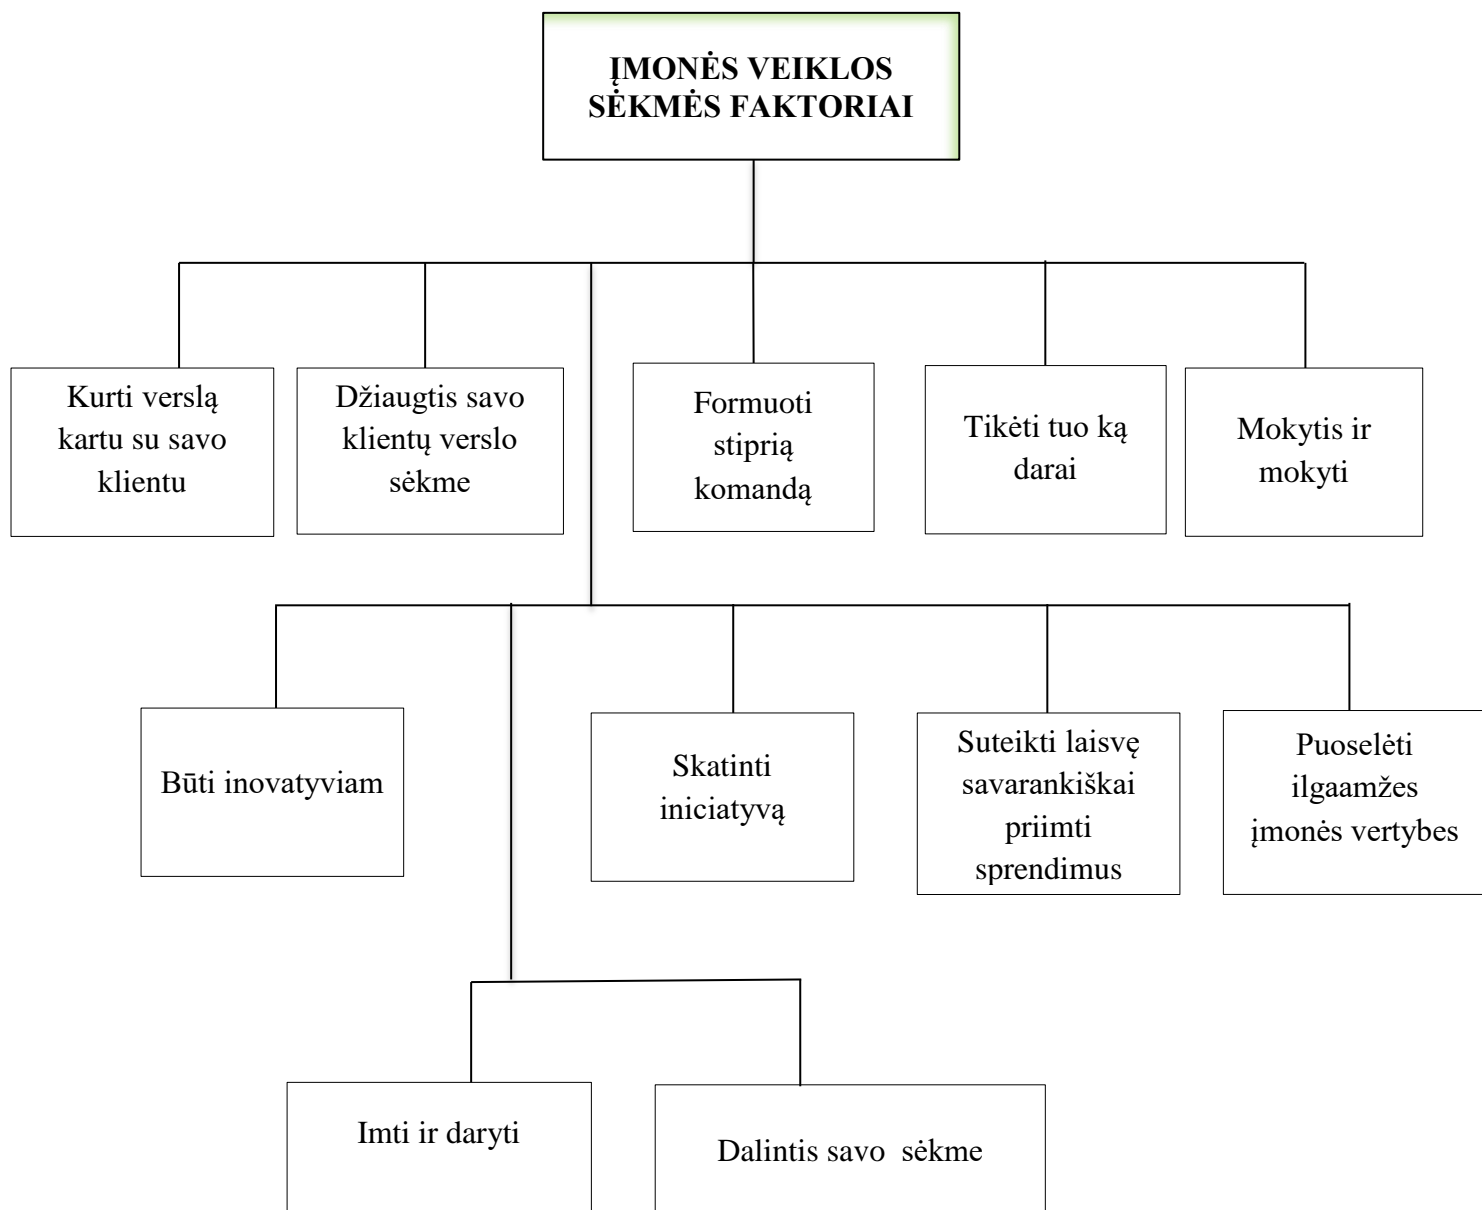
ĮMONĖS VEIKLOS SĖKMĖS FAKTORIAI

Kurti verslą kartu su savo klientu

Džiaugtis savo klientų verslo sėkme

Formuoti stiprią komandą

Tikėti tuo ką darai

Mokytis ir mokyti

Būti inovatyviam

Skatinti iniciatyvą

Suteikti laisvę savarankiškai priimti sprendimus

Puoselėti ilgaamžes įmonės vertybes

Imti ir daryti

Dalintis savo sėkme